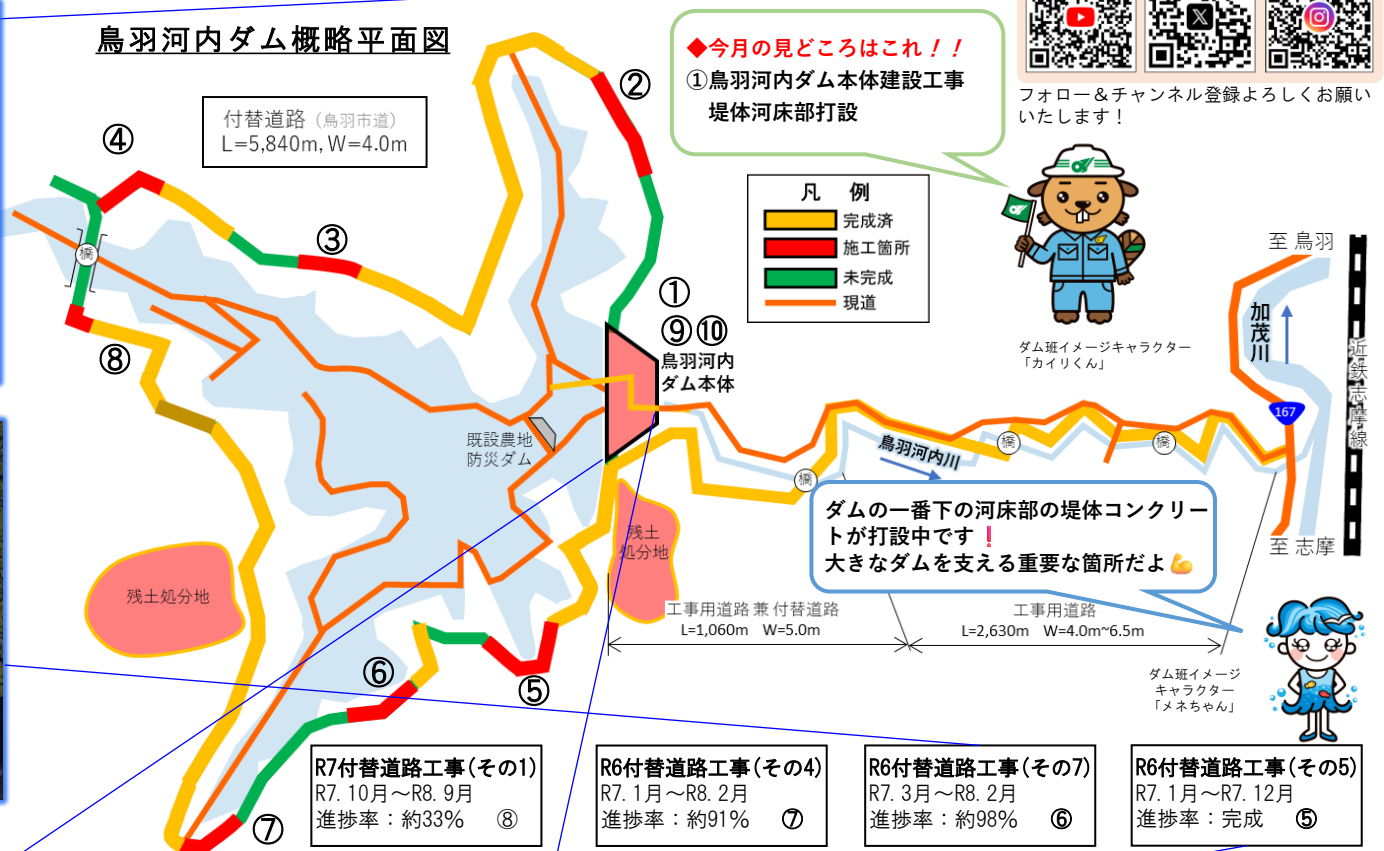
鳥羽河内ダム概略平面図

付替道路（鳥羽市道）
L=5,840m, W=4.0m

◆今月の見どころはこれ！！
①鳥羽河内ダム本体建設工事
堤体河床部打設

フォロー＆チャンネル登録よろしくお願いいたします！

凡　例
完成済
施工箇所
未完成
現道

ダム班イメージキャラクター
「カイリくん」

④
③
②
①
⑨⑩
鳥羽河内
ダム本体
⑧
橋
既設農地
防災ダム
残土処分地
残土
処分地
⑥
⑤
⑦

至 鳥羽
加茂川
167
近鉄志摩線
鳥羽河内川
橋
橋
橋
至 志摩

ダムの一番下の河床部の堤体コンクリートが打設中です❗
大きなダムを支える重要な箇所だよ💪

工事用道路 兼 付替道路
L=1,060m　W=5.0m
工事用道路
L=2,630m　W=4.0m~6.5m

ダム班イメージ
キャラクター
「メネちゃん」

R7付替道路工事（その1）
R7. 10月～R8. 9月
進捗率：約33%　⑧

R6付替道路工事（その4）
R7. 1月～R8. 2月
進捗率：約91%　⑦

R6付替道路工事（その7）
R7. 3月～R8. 2月
進捗率：約98%　⑥

R6付替道路工事（その5）
R7. 1月～R7. 12月
進捗率：完成　⑤